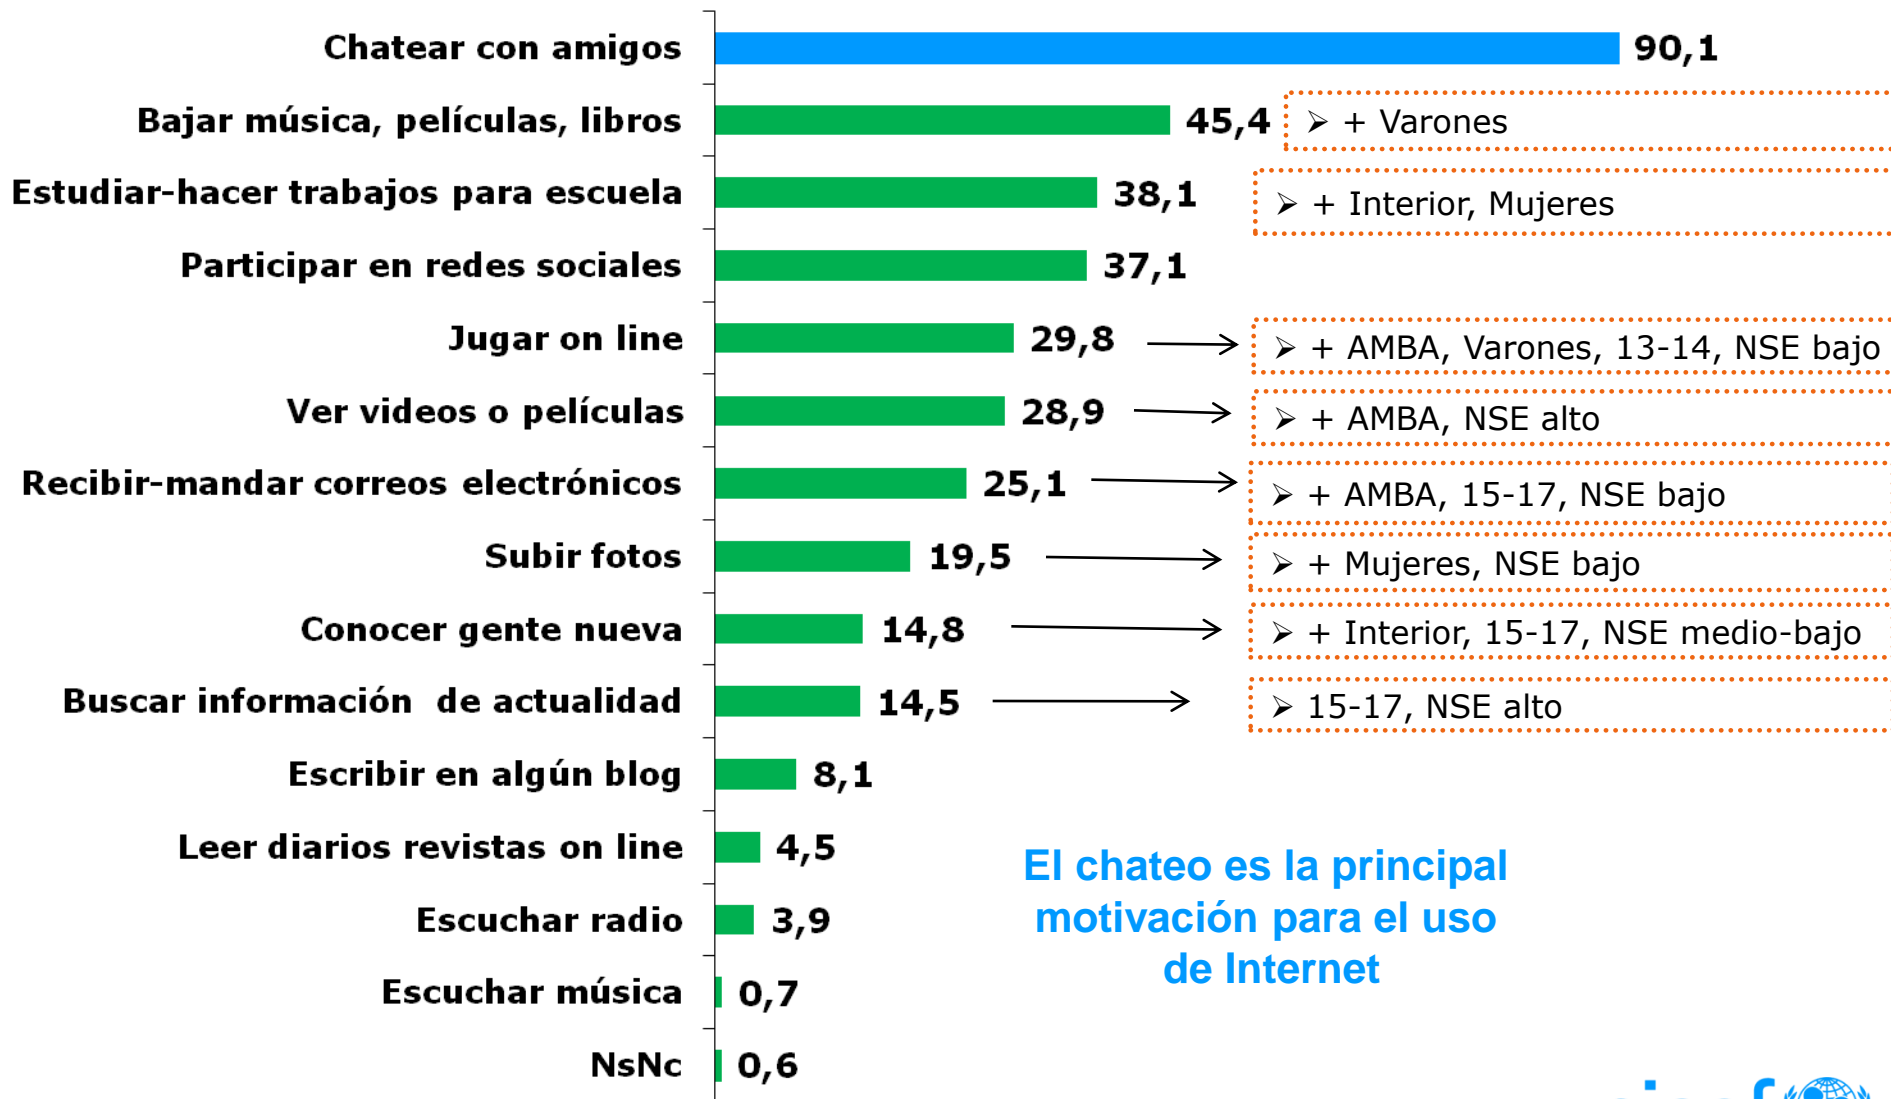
Chatear con amigos 90,1

Bajar música, películas, libros 45,4

➢ + Varones

Estudiar-hacer trabajos para escuela 38,1

➢ + Interior, Mujeres

Participar en redes sociales 37,1

Jugar on line 29,8

➢ + AMBA, Varones, 13-14, NSE bajo

Ver videos o películas 28,9

➢ + AMBA, NSE alto

Recibir-mandar correos electrónicos 25,1

➢ + AMBA, 15-17, NSE bajo

Subir fotos 19,5

➢ + Mujeres, NSE bajo

Conocer gente nueva 14,8

➢ + Interior, 15-17, NSE medio-bajo

Buscar información de actualidad 14,5

➢ 15-17, NSE alto

Escribir en algún blog 8,1

Leer diarios revistas on line 4,5

Escuchar radio 3,9

Escuchar música 0,7

NsNc 0,6

El chateo es la principal motivación para el uso de Internet